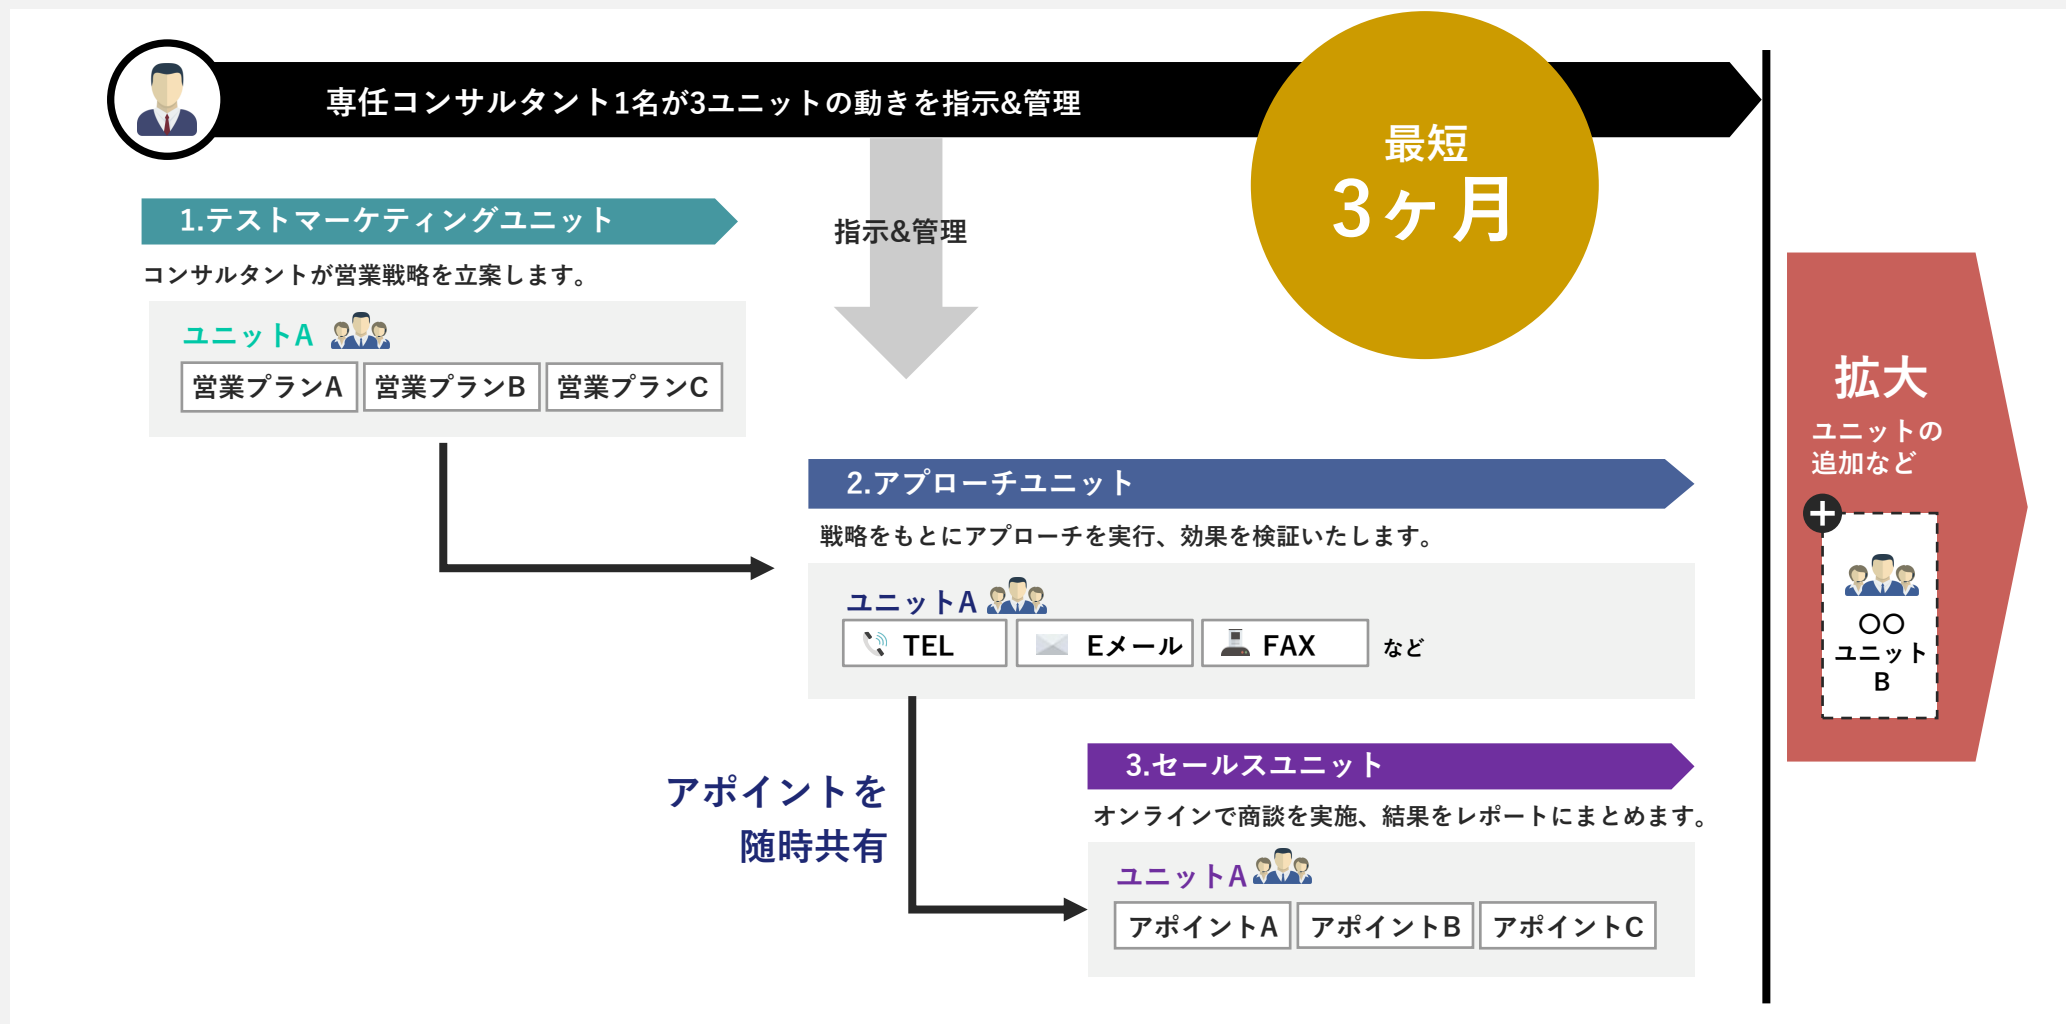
専任コンサルタント1名が3ユニットの動きを指示&管理

最短
3ヶ月

1.テストマーケティングユニット
コンサルタントが営業戦略を立案します。
ユニットA
営業プランA
営業プランB
営業プランC

指示&管理

2.アプローチユニット
戦略をもとにアプローチを実行、効果を検証いたします。
ユニットA
TEL
Eメール
FAX
など

アポイントを
随時共有

3.セールスユニット
オンラインで商談を実施、結果をレポートにまとめます。
ユニットA
アポイントA
アポイントB
アポイントC

拡大
ユニットの
追加など
+
〇〇
ユニット
B